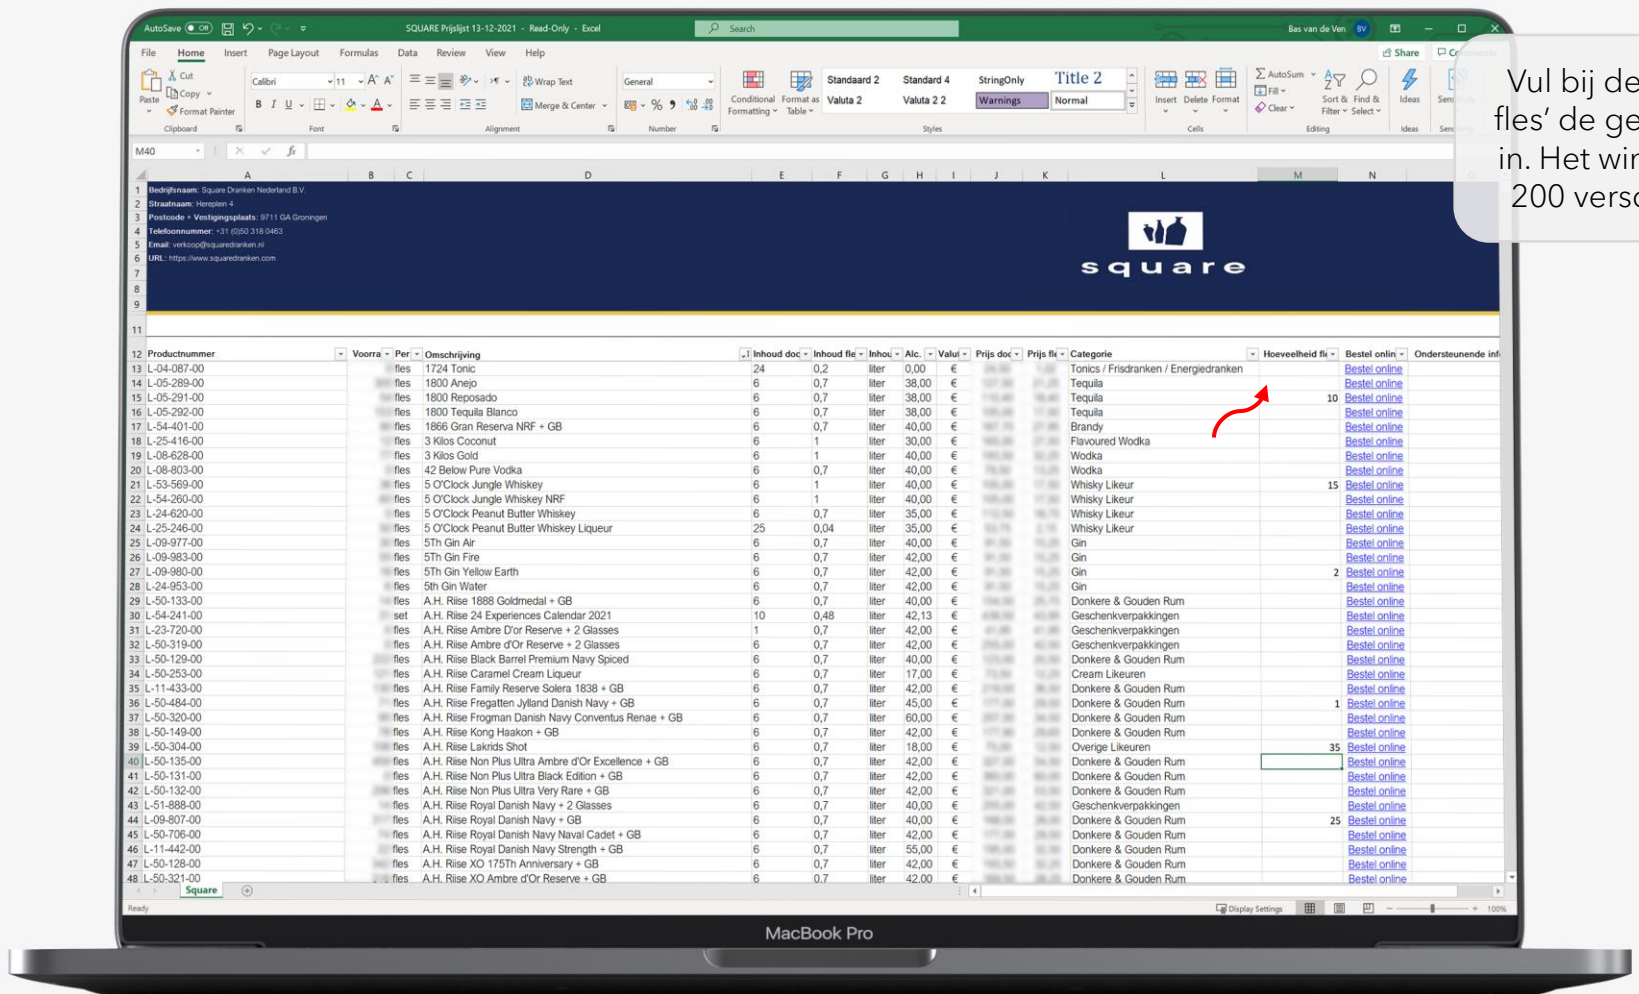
AutoSave Off SQUARE Prijslijst 13-12-2021 - Read-Only - Excel Search Bas van de Ven BV

File Home Insert Page Layout Formulas Data Review View Help Share Comments

Paste Cut Copy Format Painter Clipboard Calibri 11 Font Wrap Text Merge & Center Alignment General Number Conditional Formatting Format as Table Standaard 2 Standard 4 StringOnly Title 2 Valuta 2 Valuta 2 2 Warnings Normal Styles Insert Delete Format Cells AutoSum Fill Clear Sort & Filter Find & Select Editing Ideas Ideas Sensitivity

M40

Vul bij de fles' de ge in. Het wir 200 vers

Bedrijfsnaam: Square Dranken Nederland B.V.
Straatnaam: Herepiein 4
Postcode + Vestigingsplaats: 9711 GA Groningen
Telefoonnummer: +31 (0)50 318 0463
Email: verkoop@squaredranken.nl
URL: https://www.squaredranken.com

square

| | A | B | C | D | E | F | G | H | I | J | K | L | M | N | O |
|---|---|---|---|---|---|---|---|---|---|---|---|---|---|---|---|
| 12 | Productnummer | Voorra | Per | Omschrijving | Inhoud doc | Inhoud fle | Inhou | Alc. | Valut | Prijs doc | Prijs fl | Categorie | Hoeveelheid fl | Bestel onlin | Ondersteunende inf |
| 13 | L-04-087-00 | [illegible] | fles | 1724 Tonic | 24 | 0,2 | liter | 0,00 | € | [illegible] | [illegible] | Tonics / Frisdranken / Energiedranken | | Bestel online | |
| 14 | L-05-289-00 | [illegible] | fles | 1800 Anejo | 6 | 0,7 | liter | 38,00 | € | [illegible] | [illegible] | Tequila | | Bestel online | |
| 15 | L-05-291-00 | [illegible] | fles | 1800 Reposado | 6 | 0,7 | liter | 38,00 | € | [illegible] | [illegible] | Tequila | 10 | Bestel online | |
| 16 | L-05-292-00 | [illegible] | fles | 1800 Tequila Blanco | 6 | 0,7 | liter | 38,00 | € | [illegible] | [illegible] | Tequila | | Bestel online | |
| 17 | L-54-401-00 | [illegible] | fles | 1866 Gran Reserva NRF + GB | 6 | 0,7 | liter | 40,00 | € | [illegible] | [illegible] | Brandy | | Bestel online | |
| 18 | L-25-416-00 | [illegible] | fles | 3 Kilos Coconut | 6 | 1 | liter | 30,00 | € | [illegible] | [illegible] | Flavoured Wodka | | Bestel online | |
| 19 | L-08-628-00 | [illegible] | fles | 3 Kilos Gold | 6 | 1 | liter | 40,00 | € | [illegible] | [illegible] | Wodka | | Bestel online | |
| 20 | L-08-803-00 | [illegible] | fles | 42 Below Pure Vodka | 6 | 0,7 | liter | 40,00 | € | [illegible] | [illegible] | Wodka | | Bestel online | |
| 21 | L-53-569-00 | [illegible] | fles | 5 O'Clock Jungle Whiskey | 6 | 1 | liter | 40,00 | € | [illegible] | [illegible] | Whisky Likeur | 15 | Bestel online | |
| 22 | L-54-260-00 | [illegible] | fles | 5 O'Clock Jungle Whiskey NRF | 6 | 1 | liter | 40,00 | € | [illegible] | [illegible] | Whisky Likeur | | Bestel online | |
| 23 | L-24-620-00 | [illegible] | fles | 5 O'Clock Peanut Butter Whiskey | 6 | 0,7 | liter | 35,00 | € | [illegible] | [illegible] | Whisky Likeur | | Bestel online | |
| 24 | L-25-246-00 | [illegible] | fles | 5 O'Clock Peanut Butter Whiskey Liqueur | 25 | 0,04 | liter | 35,00 | € | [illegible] | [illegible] | Whisky Likeur | | Bestel online | |
| 25 | L-09-977-00 | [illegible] | fles | 5Th Gin Air | 6 | 0,7 | liter | 40,00 | € | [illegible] | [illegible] | Gin | | Bestel online | |
| 26 | L-09-983-00 | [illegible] | fles | 5Th Gin Fire | 6 | 0,7 | liter | 42,00 | € | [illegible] | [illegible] | Gin | | Bestel online | |
| 27 | L-09-980-00 | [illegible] | fles | 5Th Gin Yellow Earth | 6 | 0,7 | liter | 42,00 | € | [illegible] | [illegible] | Gin | 2 | Bestel online | |
| 28 | L-24-953-00 | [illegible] | fles | 5th Gin Water | 6 | 0,7 | liter | 42,00 | € | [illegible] | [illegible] | Gin | | Bestel online | |
| 29 | L-50-133-00 | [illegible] | fles | A.H. Riise 1888 Goldmedal + GB | 6 | 0,7 | liter | 40,00 | € | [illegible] | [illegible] | Donkere & Gouden Rum | | Bestel online | |
| 30 | L-54-241-00 | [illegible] | set | A.H. Riise 24 Experiences Calendar 2021 | 10 | 0,48 | liter | 42,13 | € | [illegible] | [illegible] | Geschenkverpakkingen | | Bestel online | |
| 31 | L-23-720-00 | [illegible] | fles | A.H. Riise Ambre D'or Reserve + 2 Glasses | 1 | 0,7 | liter | 42,00 | € | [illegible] | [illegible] | Geschenkverpakkingen | | Bestel online | |
| 32 | L-50-319-00 | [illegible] | fles | A.H. Riise Ambre d'Or Reserve + 2 Glasses | 6 | 0,7 | liter | 42,00 | € | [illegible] | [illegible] | Geschenkverpakkingen | | Bestel online | |
| 33 | L-50-129-00 | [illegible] | fles | A.H. Riise Black Barrel Premium Navy Spiced | 6 | 0,7 | liter | 40,00 | € | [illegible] | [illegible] | Donkere & Gouden Rum | | Bestel online | |
| 34 | L-50-253-00 | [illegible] | fles | A.H. Riise Caramel Cream Liqueur | 6 | 0,7 | liter | 17,00 | € | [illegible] | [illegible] | Cream Likeuren | | Bestel online | |
| 35 | L-11-433-00 | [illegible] | fles | A.H. Riise Family Reserve Solera 1838 + GB | 6 | 0,7 | liter | 42,00 | € | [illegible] | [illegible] | Donkere & Gouden Rum | | Bestel online | |
| 36 | L-50-484-00 | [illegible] | fles | A.H. Riise Fregatten Jylland Danish Navy + GB | 6 | 0,7 | liter | 45,00 | € | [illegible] | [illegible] | Donkere & Gouden Rum | 1 | Bestel online | |
| 37 | L-50-320-00 | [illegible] | fles | A.H. Riise Frogman Danish Navy Conventus Renae + GB | 6 | 0,7 | liter | 60,00 | € | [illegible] | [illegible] | Donkere & Gouden Rum | | Bestel online | |
| 38 | L-50-149-00 | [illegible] | fles | A.H. Riise Kong Haakon + GB | 6 | 0,7 | liter | 42,00 | € | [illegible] | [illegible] | Donkere & Gouden Rum | | Bestel online | |
| 39 | L-50-304-00 | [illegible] | fles | A.H. Riise Lakrids Shot | 6 | 0,7 | liter | 18,00 | € | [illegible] | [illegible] | Overige Likeuren | 35 | Bestel online | |
| 40 | L-50-135-00 | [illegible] | fles | A.H. Riise Non Plus Ultra Ambre d'Or Excellence + GB | 6 | 0,7 | liter | 42,00 | € | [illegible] | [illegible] | Donkere & Gouden Rum | | Bestel online | |
| 41 | L-50-131-00 | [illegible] | fles | A.H. Riise Non Plus Ultra Black Edition + GB | 6 | 0,7 | liter | 42,00 | € | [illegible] | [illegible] | Donkere & Gouden Rum | | Bestel online | |
| 42 | L-50-132-00 | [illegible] | fles | A.H. Riise Non Plus Ultra Very Rare + GB | 6 | 0,7 | liter | 42,00 | € | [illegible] | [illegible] | Donkere & Gouden Rum | | Bestel online | |
| 43 | L-51-888-00 | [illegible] | fles | A.H. Riise Royal Danish Navy + 2 Glasses | 6 | 0,7 | liter | 40,00 | € | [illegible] | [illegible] | Geschenkverpakkingen | | Bestel online | |
| 44 | L-09-807-00 | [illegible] | fles | A.H. Riise Royal Danish Navy + GB | 6 | 0,7 | liter | 40,00 | € | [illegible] | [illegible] | Donkere & Gouden Rum | 25 | Bestel online | |
| 45 | L-50-706-00 | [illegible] | fles | A.H. Riise Royal Danish Navy Naval Cadet + GB | 6 | 0,7 | liter | 42,00 | € | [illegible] | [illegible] | Donkere & Gouden Rum | | Bestel online | |
| 46 | L-11-442-00 | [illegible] | fles | A.H. Riise Royal Danish Navy Strength + GB | 6 | 0,7 | liter | 55,00 | € | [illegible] | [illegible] | Donkere & Gouden Rum | | Bestel online | |
| 47 | L-50-128-00 | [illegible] | fles | A.H. Riise XO 175Th Anniversary + GB | 6 | 0,7 | liter | 42,00 | € | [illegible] | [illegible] | Donkere & Gouden Rum | | Bestel online | |
| 48 | L-50-321-00 | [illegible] | fles | A.H. Riise XO Ambre d'Or Reserve + GB | 6 | 0,7 | liter | 42,00 | € | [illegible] | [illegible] | Donkere & Gouden Rum | | Bestel online | |

Square

Ready Display Settings 100%

MacBook Pro